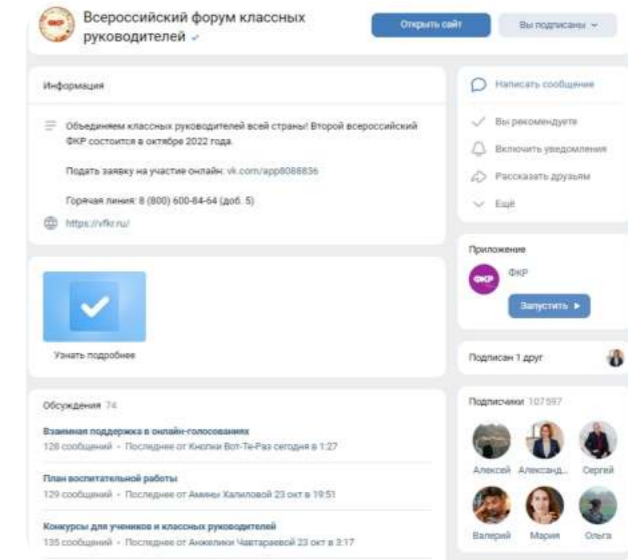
Всероссийский форум классных руководителей

Открыть сайт

Вы подписаны

Информация

Объединяем классных руководителей всей страны! Второй всероссийский ФКР состоится в октябре 2022 года.

Подать заявку на участие онлайн: vk.com/app8088836

Горячая линия: 8 (800) 600-84-64 (доб. 5)

https://vfkr.ru/

Узнать подробнее

Обсуждения 74

Взаимная поддержка в онлайн-голосованиях
128 сообщений · Последнее от Кнопки Вот-Те-Раз сегодня в 1:27

План воспитательной работы
129 сообщений · Последнее от Амины Халиловой 23 окт в 19:51

Конкурсы для учеников и классных руководителей
135 сообщений · Последнее от Анжелики Чавтараевой 23 окт в 3:17

Написать сообщение

Вы рекомендуете

Включить уведомления

Рассказать друзьям

Ещё

Приложение

ФКР

ФКР

Запустить

Подписан 1 друг

Подписчики 107 597

Алексей

Александ...

Сергей

Валерий

Мария

Ольга